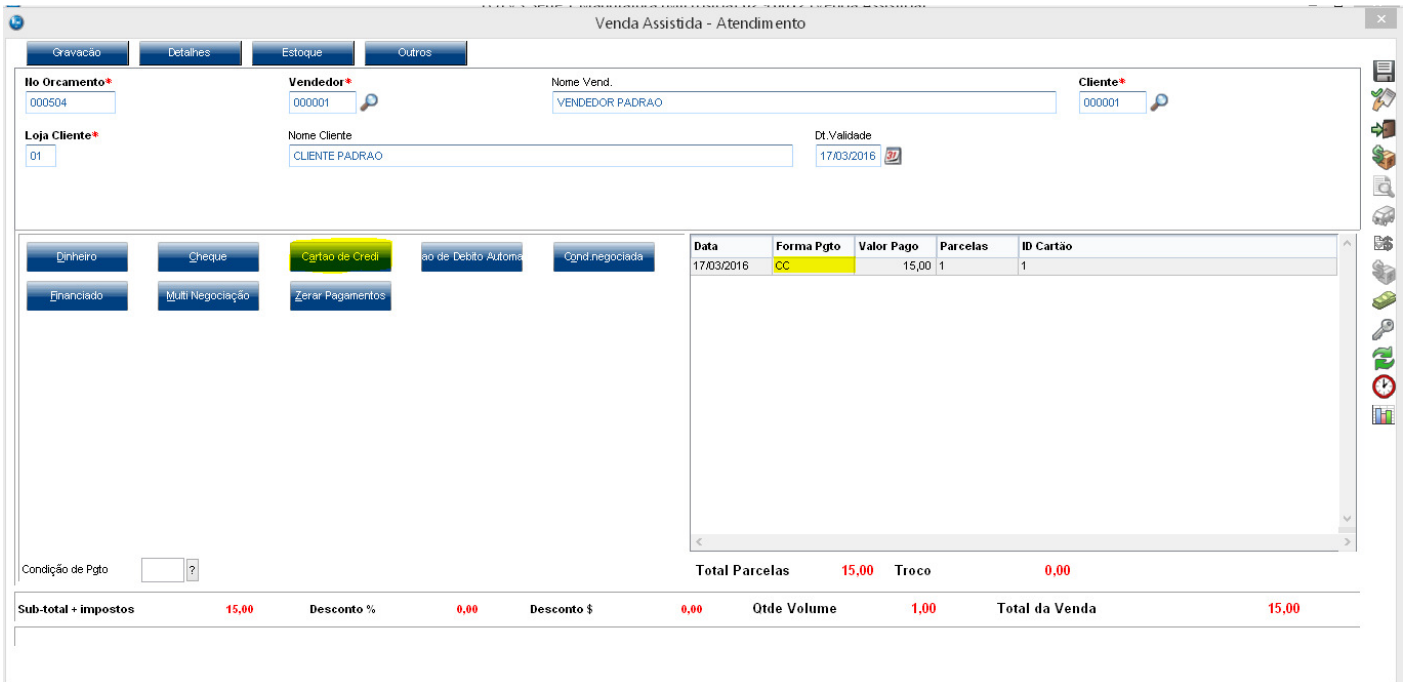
Venda Assistida - Atendimento

Gravacão | Detalhes | Estoque | Outros

No Orcamento*
000504
Vendedor*
000001
Nome Vend.
VENDEDOR PADRAO
Cliente*
000001

Loja Cliente*
01
Nome Cliente
CLIENTE PADRAO
Dt.Validade
17/03/2016

Dinheiro
Cheque
Cartao de Credi
ao de Debito Automa
Cond.negociada
Financiado
Multi Negociação
Zerar Pagamentos

| Data | Forma Pgto | Valor Pago | Parcelas | ID Cartão |
|---|---|---|---|---|
| 17/03/2016 | CC | 15,00 | 1 | 1 |

Condição de Pgto ?

Total Parcelas 15,00 Troco 0,00

Sub-total + impostos 15,00 Desconto % 0,00 Desconto $ 0,00 Qtde Volume 1,00 Total da Venda 15,00